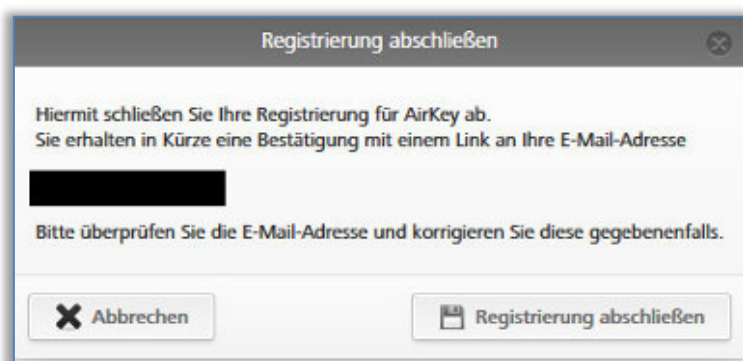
Registrierung abschließen

Hiermit schließen Sie Ihre Registrierung für AirKey ab.
Sie erhalten in Kürze eine Bestätigung mit einem Link an Ihre E-Mail-Adresse

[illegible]

Bitte überprüfen Sie die E-Mail-Adresse und korrigieren Sie diese gegebenenfalls.

Abbrechen

Registrierung abschließen